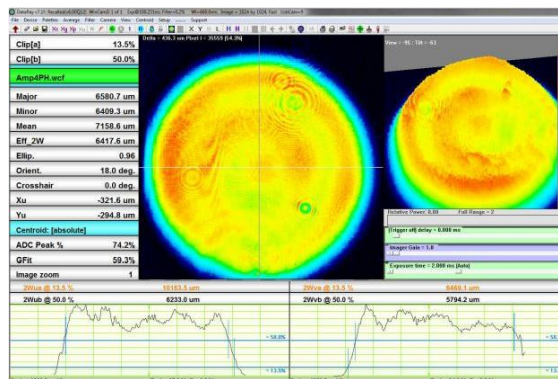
File Device Palettes Average Filter Camera View Centroid Setup Support

| Clip[a] | 13.5% |
|---|---|
| Clip[b] | 50.0% |
| Amp4PH.wcf | |
| Major | 6580.7 um |
| Minor | 6409.3 um |
| Mean | 7158.6 um |
| Eff_2W | 6417.6 um |
| Ellip. | 0.96 |
| Orient. | 18.0 deg. |
| Crosshair | 0.0 deg. |
| Xu | -321.6 um |
| Yu | -294.8 um |
| Centroid: [absolute] | |
| ADC Peak % | 74.2% |
| GFit | 59.3% |
| Image zoom | 1 |

Relative Power: 0.00 Full Range = 2

[Trigger off] delay = 0.000 ms

Imager Gain = 1.0

Exposure time = 2.000 ms [Auto]

2Wua @ 13.5 % 10183.5 um

2Wub @ 50.0 % 6233.0 um

2Wva @ 13.5 % 8469.1 um

2Wvb @ 50.0 % 5794.2 um

= 50.0%

= 13.5%